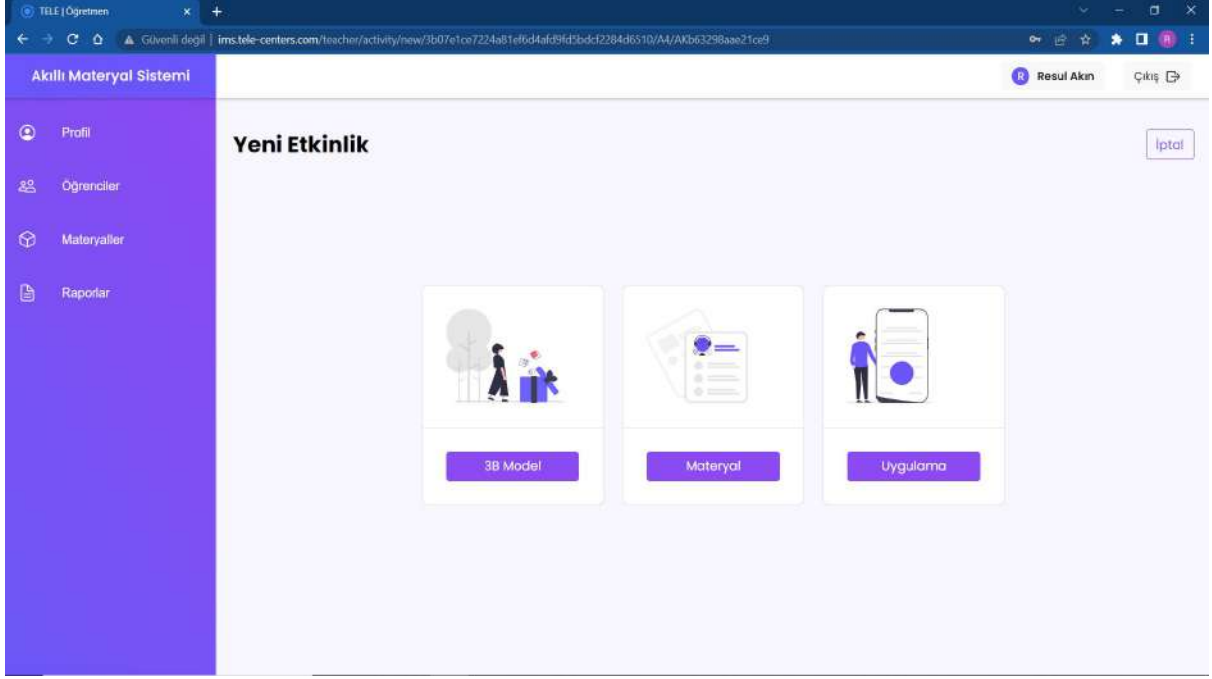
TELE | Öğretmen

Güvenli değil | ims.tele-centers.com/teacher/activity/new/3b07e1ce7224a81ef6d4afd9fd5bdcf2284d6510/A4/AKb63298aae21ce9

Akıllı Materyal Sistemi

R Resul Akın

Çıkış

Profil

Öğrenciler

Materyaller

Raporlar

Yeni Etkinlik

İptal

3B Model

Materyal

Uygulama